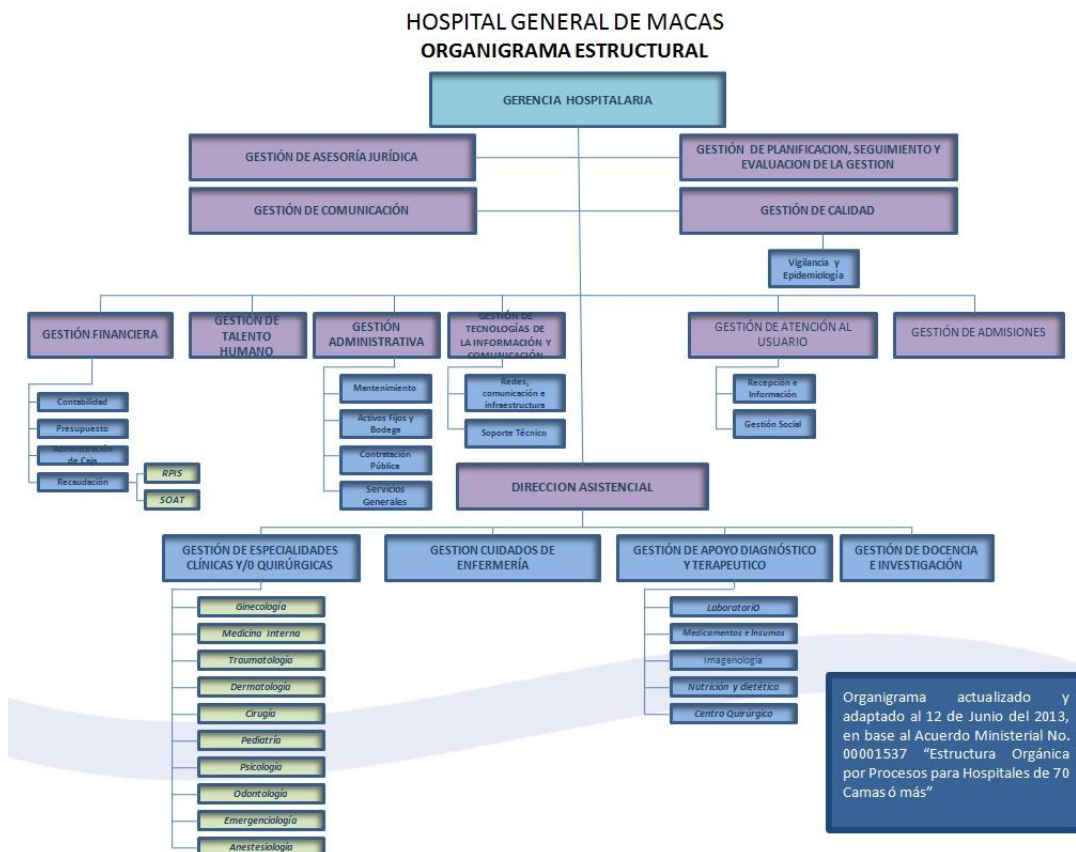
HOSPITAL GENERAL DE MACAS
ORGANIGRAMA ESTRUCTURAL

GERENCIA HOSPITALARIA

GESTIÓN DE ASESORÍA JURÍDICA

GESTIÓN DE PLANIFICACION, SEGUIMIENTO Y EVALUACION DE LA GESTION

GESTIÓN DE COMUNICACIÓN

GESTIÓN DE CALIDAD

Vigilancia y Epidemiología

GESTIÓN FINANCIERA

GESTIÓN DE TALENTO HUMANO

GESTIÓN ADMINISTRATIVA

GESTIÓN DE TECNOLOGÍAS DE LA INFORMACIÓN Y COMUNICACIÓN

GESTIÓN DE ATENCIÓN AL USUARIO

GESTIÓN DE ADMISIONES

Contabilidad

Presupuesto

Administración de Caja

Recaudación

RPIS

SOAT

Mantenimiento

Activos Fijos y Bodega

Contratación Pública

Servicios Generales

Redes, comunicación e infraestructura

Soporte Técnico

Recepción e Información

Gestión Social

DIRECCION ASISTENCIAL

GESTIÓN DE ESPECIALIDADES CLÍNICAS Y/0 QUIRÚRGICAS

GESTION CUIDADOS DE ENFERMERÍA

GESTIÓN DE APOYO DIAGNÓSTICO Y TERAPEUTICO

GESTIÓN DE DOCENCIA E INVESTIGACIÓN

Ginecología

Medicina Interna

Traumatología

Dermatología

Cirugía

Pediatría

Psicología

Odontología

Emergenciología

Anestesiología

LaboratoriO

Medicamentos e Insumos

Imagenología

Nutrición y dietética

Centro Quirúrgico

Organigrama actualizado y adaptado al 12 de Junio del 2013, en base al Acuerdo Ministerial No. 00001537 "Estructura Orgánica por Procesos para Hospitales de 70 Camas ó más"